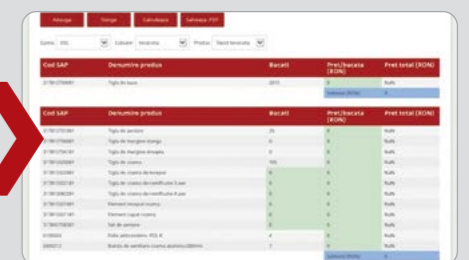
Adauga | Sterge | Calculeaza | Salveaza PDF

Gama: | Culoare: | Produs: Tiglă teracotă

| Cod SAP | Denumire produs | Bucati | Pret/bucata (RON) | Pret total (RON) |
|---|---|---|---|---|
| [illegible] | Tigla de baza | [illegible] | 0 | Nulli |
| | | | Subtotal (RON) | 0 |

| Cod SAP | Denumire produs | Bucati | Pret/bucata (RON) | Pret total (RON) |
|---|---|---|---|---|
| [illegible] | Tigla de aerisire | 26 | 0 | Nulli |
| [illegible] | Tigla de margine stanga | 0 | 0 | Nulli |
| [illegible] | Tigla de margine dreapta | 0 | 0 | Nulli |
| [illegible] | Tigla de coama | 165 | 0 | Nulli |
| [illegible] | Tigla de coama de inceput | 0 | 0 | Nulli |
| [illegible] | Tigla de coama de ramificatie 3 aer | 0 | 0 | Nulli |
| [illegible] | Tigla de coama de ramificatie 4 aer | 0 | 0 | Nulli |
| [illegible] | Element inceput coama | 0 | 0 | Nulli |
| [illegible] | Element capat coama | 0 | 0 | Nulli |
| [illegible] | Set de aerisire | 0 | 0 | Nulli |
| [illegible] | Folie anticondens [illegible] | 4 | 0 | Nulli |
| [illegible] | Banda de ventilare coama aluminiu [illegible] | 7 | 0 | Nulli |
| | | | Subtotal (RON) | 0 |